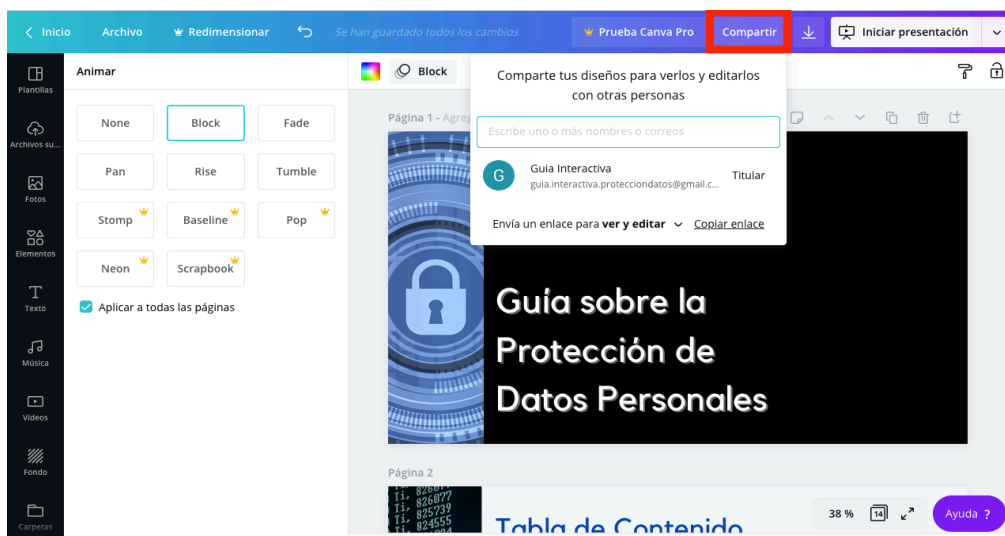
< Inicio Archivo Redimensionar Se han guardado todos los cambios Prueba Canva Pro Compartir Iniciar presentación

Plantillas
Archivos su...
Fotos
Elementos
Texto
Música
Videos
Fondo
Carpetas

Animar

None Block Fade
Pan Rise Tumble
Stomp Baseline Pop
Neon Scrapbook

Aplicar a todas las páginas

Block

Página 1 - Agreg

Comparte tus diseños para verlos y editarlos con otras personas

Escribe uno o más nombres o correos

G Guia Interactiva guia.interactiva.protecciondatos@gmail.c... Titular

Envía un enlace para **ver y editar** Copiar enlace

Guía sobre la Protección de Datos Personales

Página 2

Tabla de Contenido

38 % 14 Ayuda ?